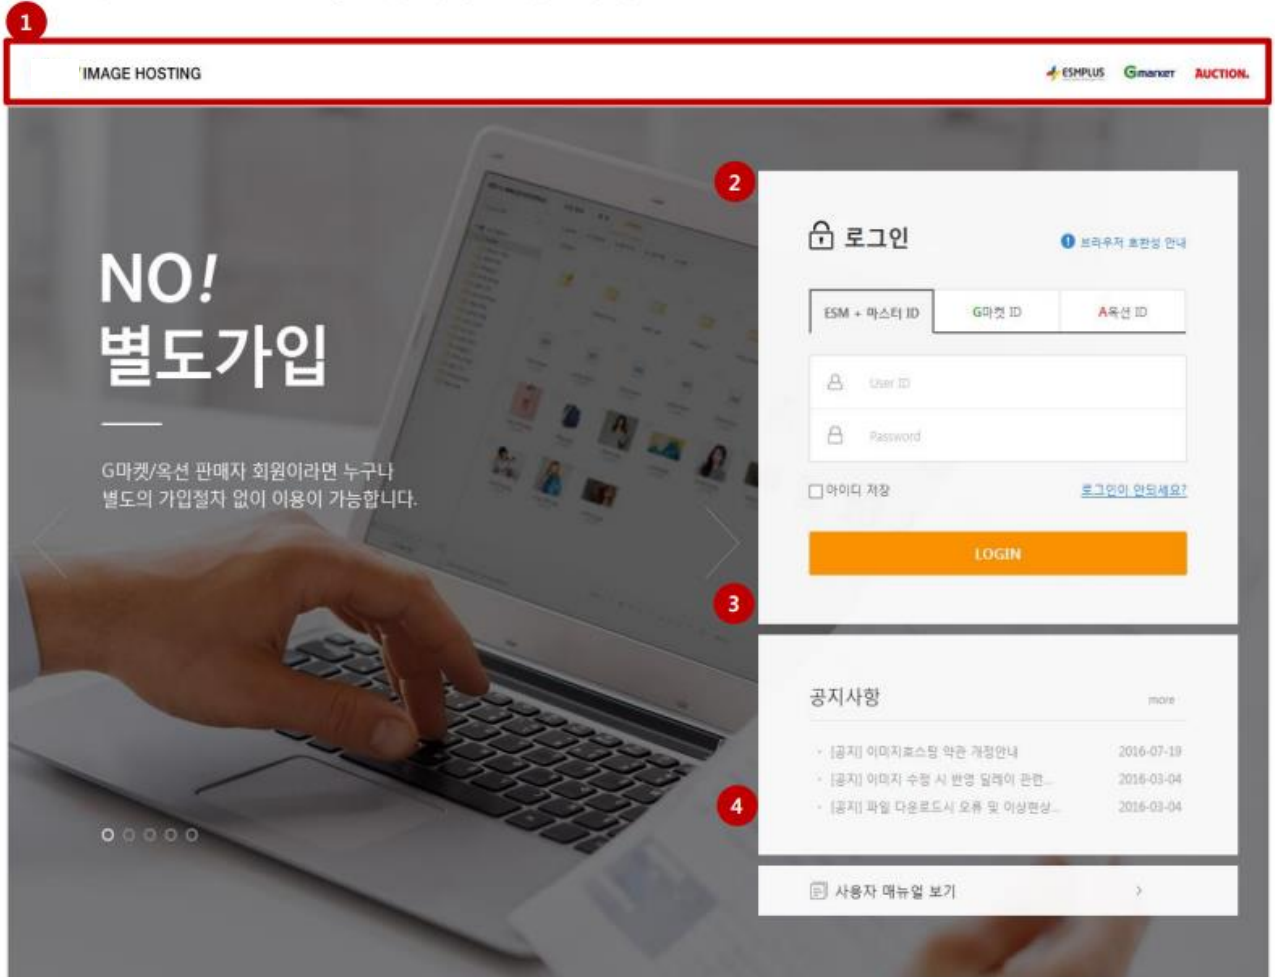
1

IMAGE HOSTING

ESMPLUS Gmarket AUCTION.

NO!
별도가입

G마켓/옥션 판매자 회원이라면 누구나
별도의 가입절차 없이 이용이 가능합니다.

2

로그인

브라우저 호환성 안내

ESM + 마스터 ID | G마켓 ID | A옥션 ID

User ID

Password

아이디 저장

로그인이 안되세요?

LOGIN

3

공지사항

more

[공지] 이미지호스팅 약관 개정안내 2016-07-19
[공지] 이미지 수정 시 반영 딜레이 관련... 2016-03-04
[공지] 파일 다운로드시 오류 및 이상현상... 2016-03-04

4

사용자 매뉴얼 보기